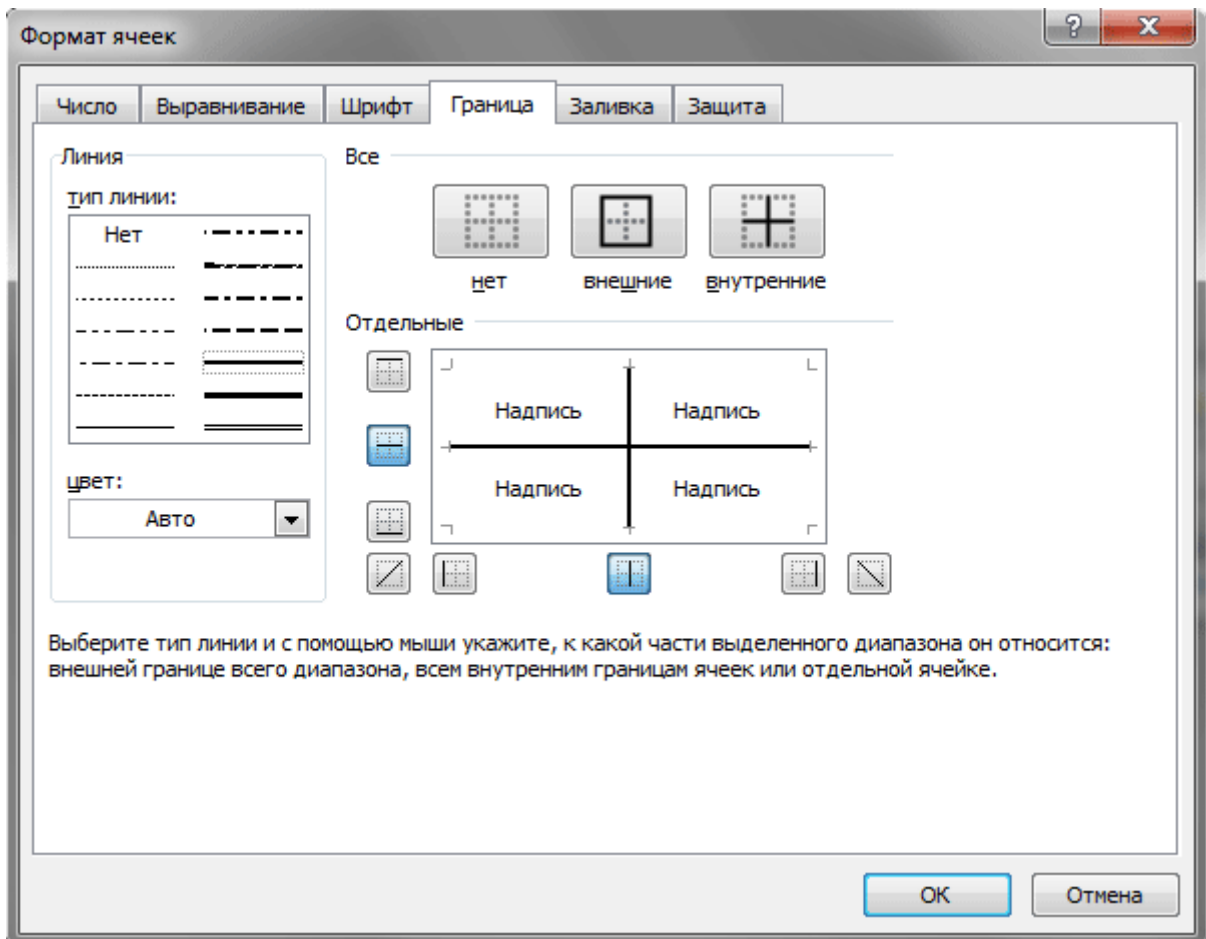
Формат ячеек

?

X

Число

Выравнивание

Шрифт

Граница

Заливка

Защита

Линия

тип линии:

Нет

цвет:

Авто

Все

нет

внешние

внутренние

Отдельные

Надпись

Надпись

Надпись

Надпись

Выберите тип линии и с помощью мыши укажите, к какой части выделенного диапазона он относится: внешней границе всего диапазона, всем внутренним границам ячеек или отдельной ячейке.

ОК

Отмена